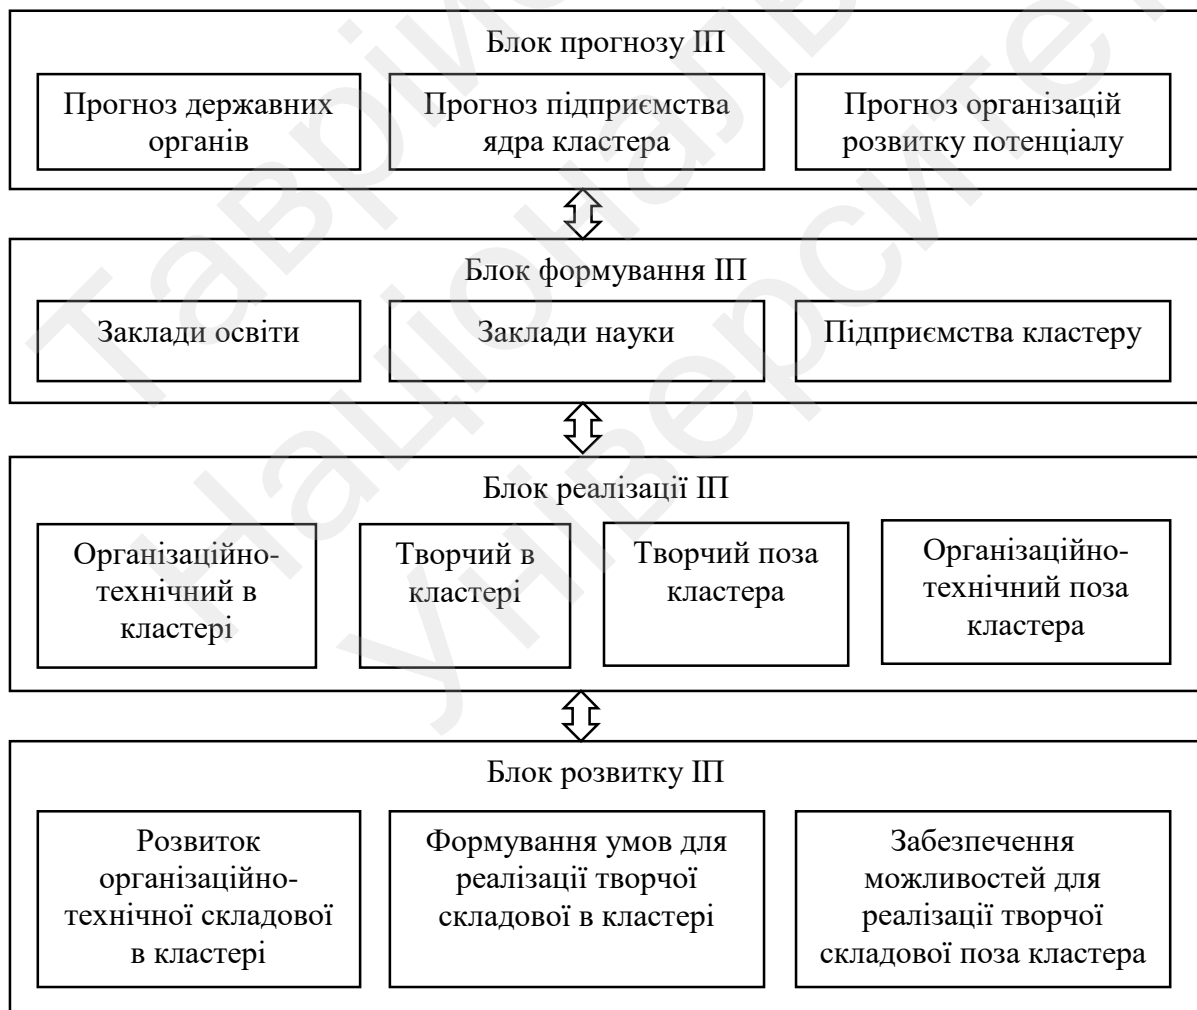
Блок прогнозу ІП

Прогноз державних органів

Прогноз підприємства ядра кластера

Прогноз організацій розвитку потенціалу

Блок формування ІП

Заклади освіти

Заклади науки

Підприємства кластеру

Блок реалізації ІП

Організаційно-технічний в кластері

Творчий в кластері

Творчий поза кластера

Організаційно-технічний поза кластера

Блок розвитку ІП

Розвиток організаційно-технічної складової в кластері

Формування умов для реалізації творчої складової в кластері

Забезпечення можливостей для реалізації творчої складової поза кластера